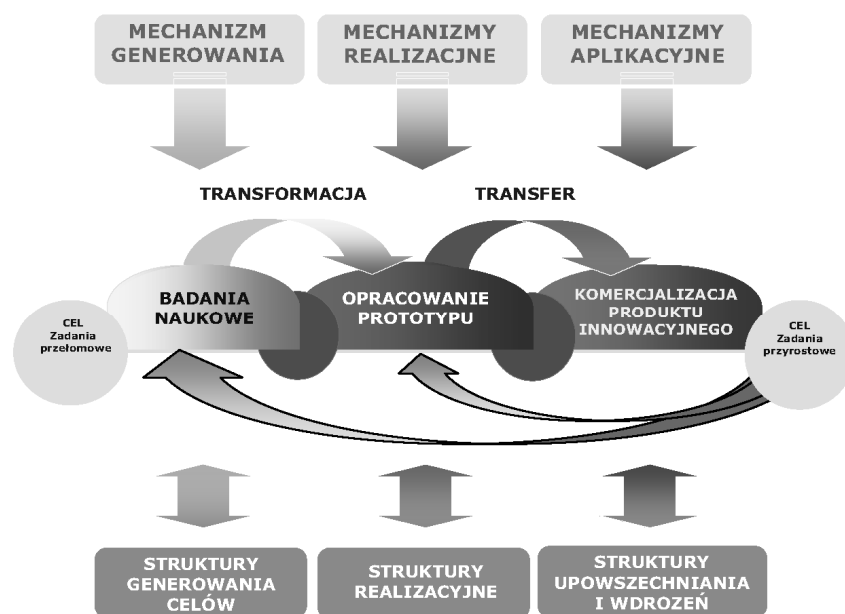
MECHANIZM GENEROWANIA

MECHANIZMY REALIZACJNE

MECHANIZMY APLIKACYJNE

TRANSFORMACJA

TRANSFER

CEL Zadania przełomowe

BADANIA NAUKOWE

OPRACOWANIE PROTOTYPU

KOMERCJALIZACJA PRODUKTU INNOWACYJNEGO

CEL Zadania przyrostowe

STRUKTURY GENEROWANIA CELÓW

STRUKTURY REALIZACYJNE

STRUKTURY UPOWSZECHNIANIA I WDROŻEŃ